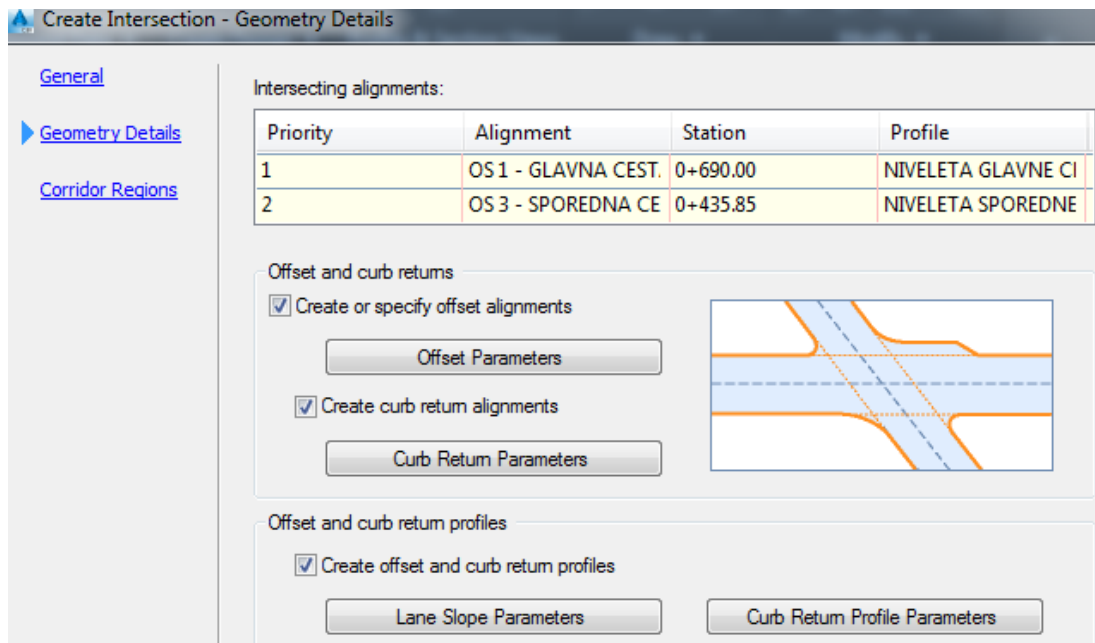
Create Intersection - Geometry Details

General

Geometry Details

Corridor Regions

Intersecting alignments:

| Priority | Alignment | Station | Profile |
|---|---|---|---|
| 1 | OS 1 - GLAVNA CEST. | 0+690.00 | NIVELETA GLAVNE CI |
| 2 | OS 3 - SPOREDNA CE | 0+435.85 | NIVELETA SPOREDNE |

Offset and curb returns

Create or specify offset alignments

Offset Parameters

Create curb return alignments

Curb Return Parameters

Offset and curb return profiles

Create offset and curb return profiles

Lane Slope Parameters

Curb Return Profile Parameters